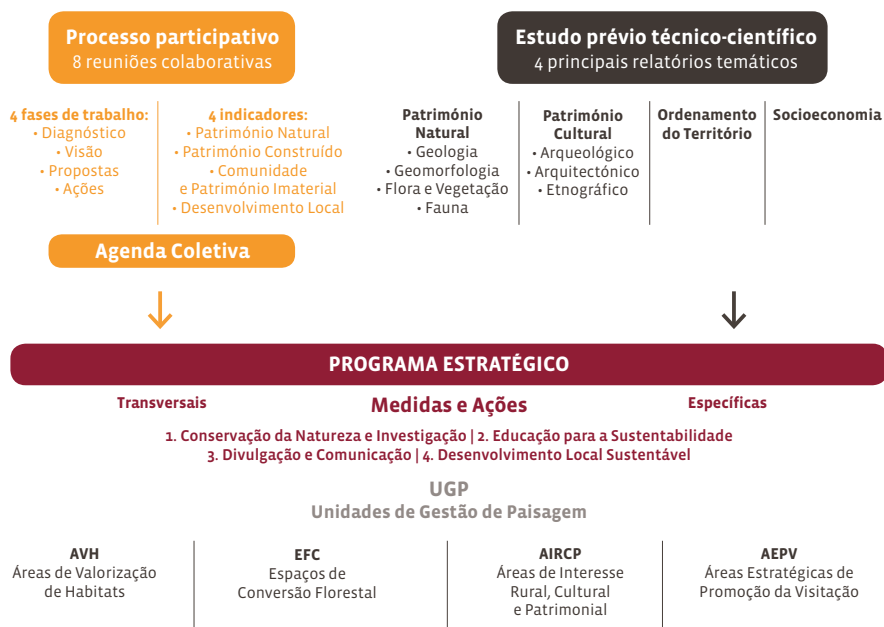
Processo participativo
8 reuniões colaborativas

4 fases de trabalho:
• Diagnóstico
• Visão
• Propostas
• Ações

4 indicadores:
• Património Natural
• Património Construído
• Comunidade e Património Imaterial
• Desenvolvimento Local

Agenda Coletiva

Estudo prévio técnico-científico
4 principais relatórios temáticos

Património Natural
• Geologia
• Geomorfologia
• Flora e Vegetação
• Fauna

Património Cultural
• Arqueológico
• Arquitectónico
• Etnográfico

Ordenamento do Território

Socioeconomia

PROGRAMA ESTRATÉGICO

Transversais

Medidas e Ações

Específicas

1. Conservação da Natureza e Investigação | 2. Educação para a Sustentabilidade
3. Divulgação e Comunicação | 4. Desenvolvimento Local Sustentável

UGP
Unidades de Gestão de Paisagem

AVH
Áreas de Valorização de Habitats

EFC
Espaços de Conversão Florestal

AIRCP
Áreas de Interesse Rural, Cultural e Patrimonial

AEPV
Áreas Estratégicas de Promoção da Visitação